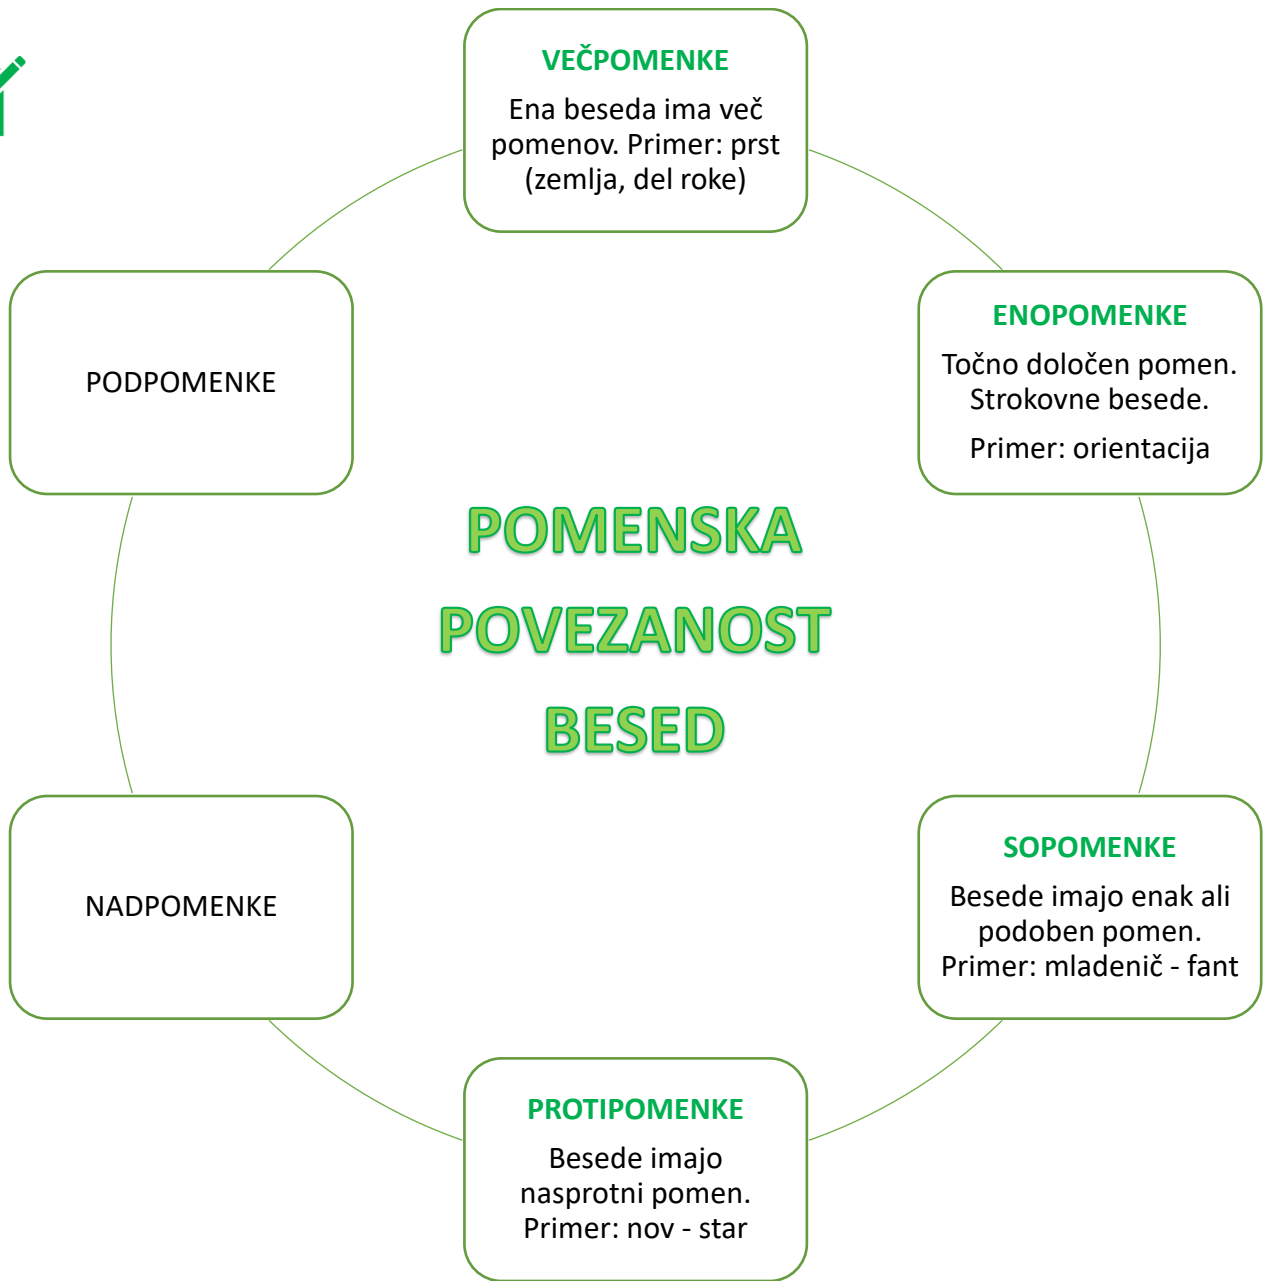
VEČPOMENKE
Ena beseda ima več pomenov. Primer: prst (zemlja, del roke)

ENOPOMENKE
Točno določen pomen. Strokovne besede.
Primer: orientacija

SOPOMENKE
Besede imajo enak ali podoben pomen. Primer: mladenič - fant

PROTIPOMENKE
Besede imajo nasprotni pomen. Primer: nov - star

NADPOMENKE

PODPOMENKE

POMENSKA POVEZANOST BESED